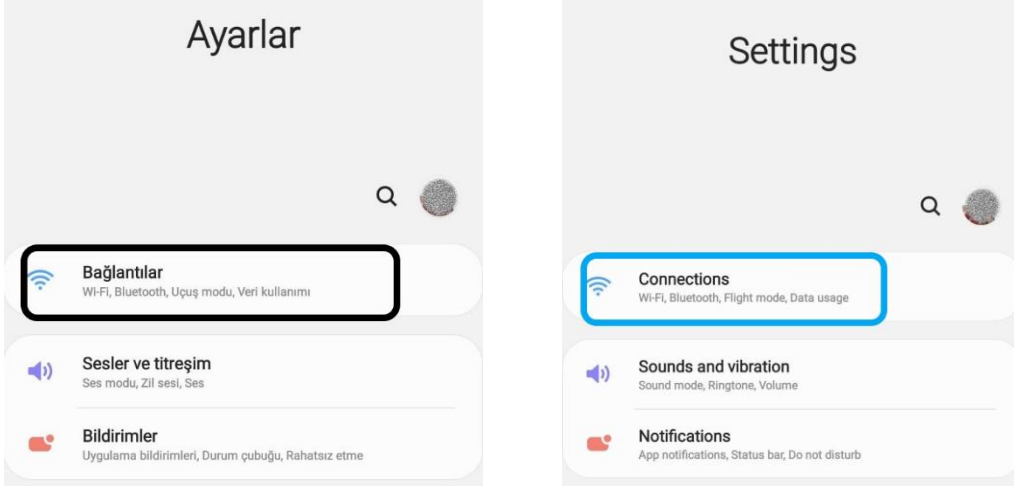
Ayarlar

Bağlantılar
Wi-Fi, Bluetooth, Uçuş modu, Veri kullanımı

Sesler ve titreşim
Ses modu, Zil sesi, Ses

Bildirimler
Uygulama bildirimleri, Durum çubuğu, Rahatsız etme

Settings

Connections
Wi-Fi, Bluetooth, Flight mode, Data usage

Sounds and vibration
Sound mode, Ringtone, Volume

Notifications
App notifications, Status bar, Do not disturb